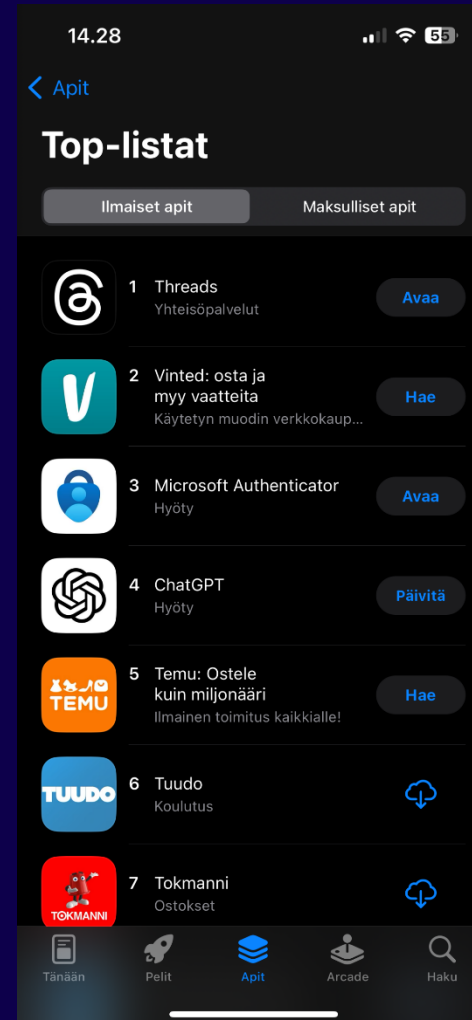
14.28 55

Apit

Top-listat

Ilmaiset apit | Maksulliset apit

1 Threads
Yhteisöpalvelut
Avaa

2 Vinted: osta ja myy vaatteita
Käytetyn muodin verkkokaup...
Hae

3 Microsoft Authenticator
Hyöty
Avaa

4 ChatGPT
Hyöty
Päivitä

TEMU
5 Temu: Ostele kuin miljonääri
Ilmainen toimitus kaikkialle!
Hae

TUUDO
6 Tuudo
Koulutus

TOKMANNI
7 Tokmanni
Ostokset

Tänään Pelit Apit Arcade Haku